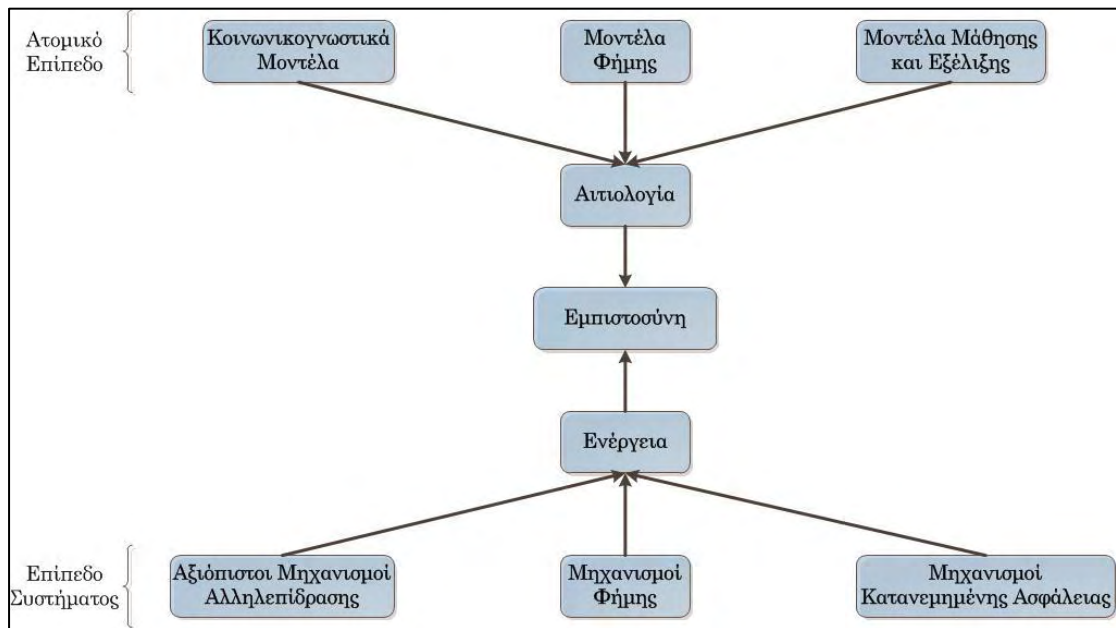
Ατομικό Επίπεδο

Κοινωνικογνωστικά Μοντέλα

Μοντέλα Φήμης

Μοντέλα Μάθησης και Εξέλιξης

Αιτιολογία

Εμπιστοσύνη

Ενέργεια

Επίπεδο Συστήματος

Αξιόπιστοι Μηχανισμοί Αλληλεπίδρασης

Μηχανισμοί Φήμης

Μηχανισμοί Κατανεμημένης Ασφάλειας